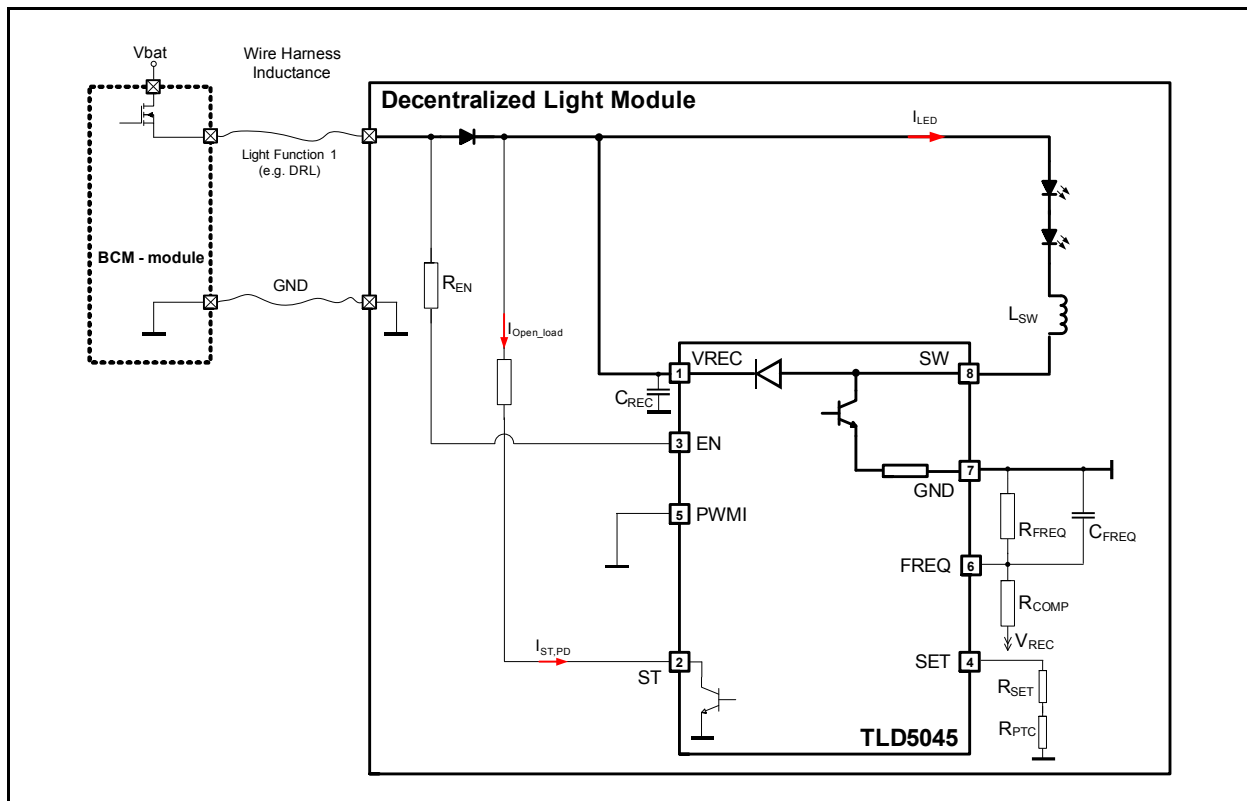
Vbat

Wire Harness Inductance

Decentralized Light Module

$I_{LED}$

Light Function 1 (e.g. DRL)

BCM - module

GND

$R_{EN}$

$I_{Open\_load}$

$L_{SW}$

VREC

1

SW

8

$C_{REC}$

3

EN

7

GND

5

PWMI

$R_{FREQ}$

$C_{FREQ}$

FREQ

6

$R_{COMP}$

$V_{REC}$

$I_{ST,PD}$

2

ST

SET

4

$R_{SET}$

$R_{PTC}$

TLD5045